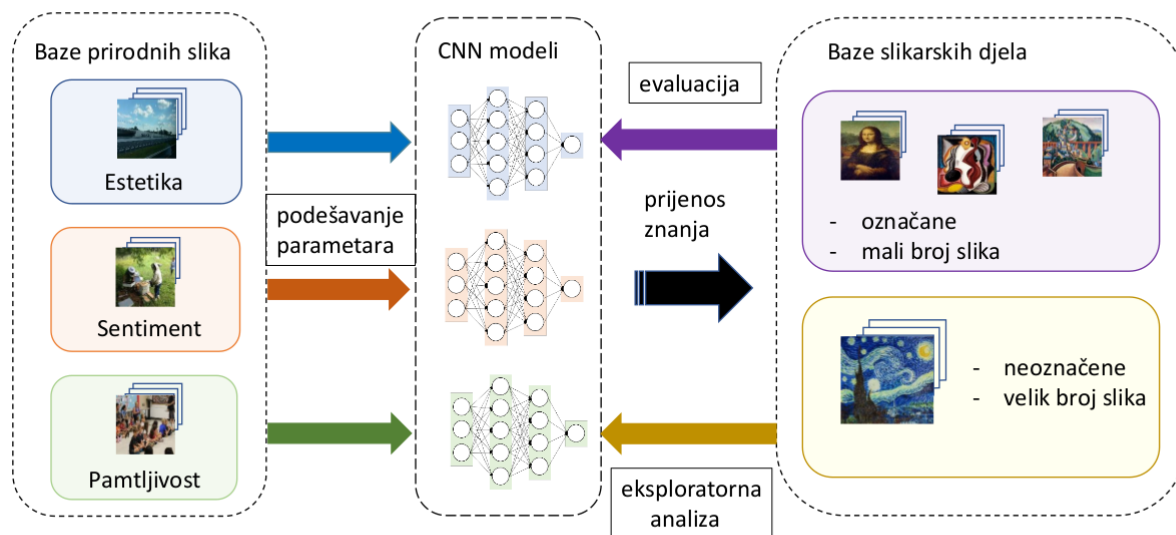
Baze prirodnih slika

Estetika

Sentiment

Pamtljivost

podešavanje parametara

CNN modeli

evaluacija

prijenos znanja

eksploratorna analiza

Baze slikarskih djela

- označane
- mali broj slika

- neoznačene
- velik broj slika